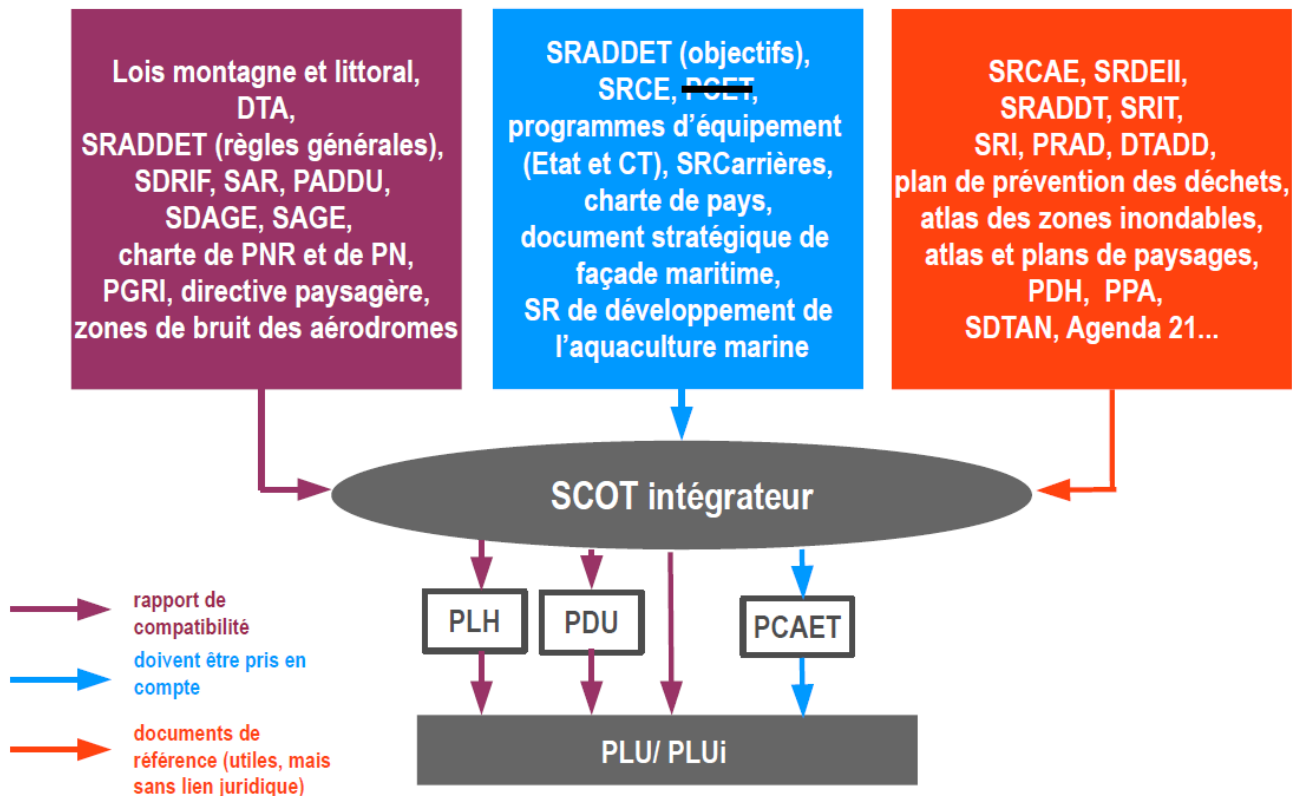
Lois montagne et littoral, DTA, SRADDET (règles générales), SDRIF, SAR, PADDU, SDAGE, SAGE, charte de PNR et de PN, PGRI, directive paysagère, zones de bruit des aérodromes

SRADDET (objectifs), SRCE, PCET, programmes d'équipement (Etat et CT), SRCarrières, charte de pays, document stratégique de façade maritime, SR de développement de l'aquaculture marine

SRCAE, SRDEII, SRADDT, SRIT, SRI, PRAD, DTADD, plan de prévention des déchets, atlas des zones inondables, atlas et plans de paysages, PDH, PPA, SDTAN, Agenda 21...

SCOT intégrateur

PLH

PDU

PCAET

PLU/ PLUi

rapport de compatibilité

doivent être pris en compte

documents de référence (utiles, mais sans lien juridique)